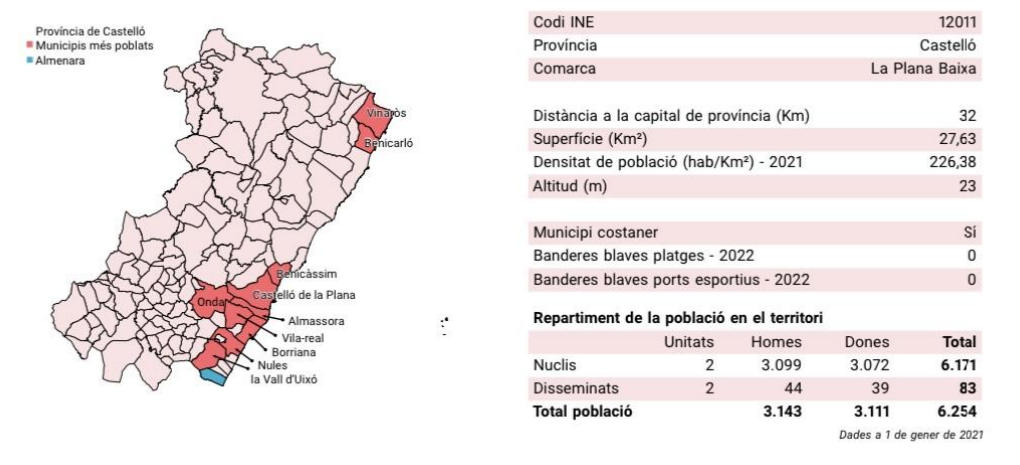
Província de Castelló
Municipis més poblats
Almenara

Vinaròs
Benicarló
Benicàssim
Onda
Castelló de la Plana
Almassora
Vila-real
Borriana
Nules
la Vall d'Uixó

| Codi INE | 12011 |
|---|---|
| Província | Castelló |
| Comarca | La Plana Baixa |

| Distància a la capital de província (Km) | 32 |
|---|---|
| Superfície (Km²) | 27,63 |
| Densitat de població (hab/Km²) - 2021 | 226,38 |
| Altitud (m) | 23 |

| Municipi costaner | Sí |
|---|---|
| Banderes blaves platges - 2022 | 0 |
| Banderes blaves ports esportius - 2022 | 0 |

Repartiment de la població en el territori

| | Unitats | Homes | Dones | Total |
|---|---|---|---|---|
| Nuclis | 2 | 3.099 | 3.072 | 6.171 |
| Disseminats | 2 | 44 | 39 | 83 |
| Total població | | 3.143 | 3.111 | 6.254 |

Dades a 1 de gener de 2021